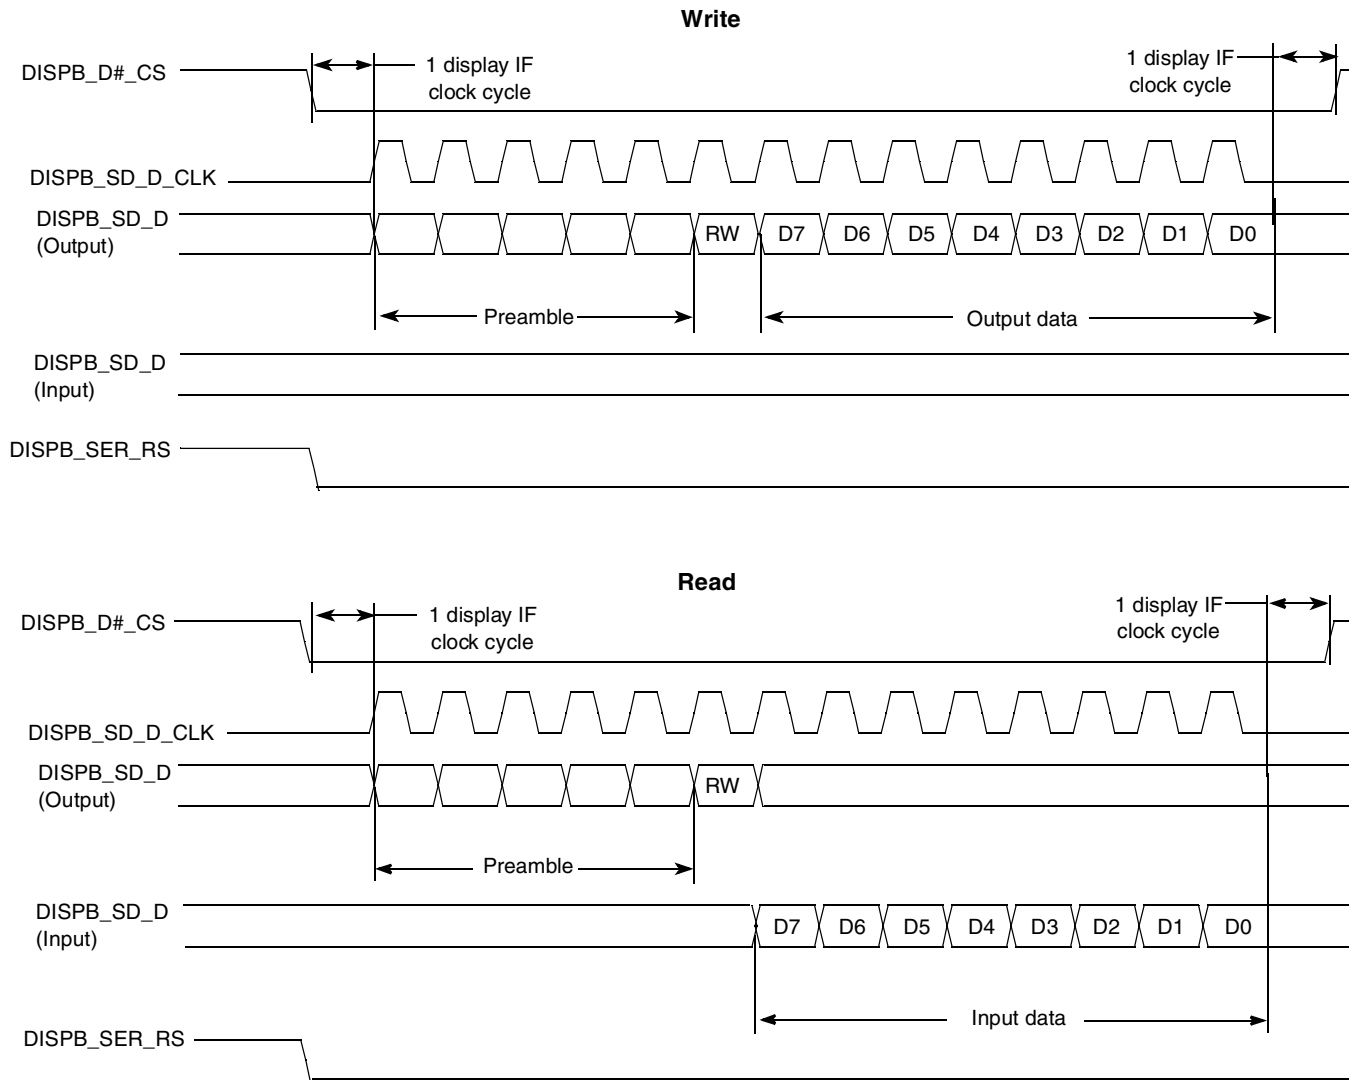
Write

DISPB_D#_CS

1 display IF clock cycle

1 display IF clock cycle

DISPB_SD_D_CLK

DISPB_SD_D (Output)

RW D7 D6 D5 D4 D3 D2 D1 D0

Preamble

Output data

DISPB_SD_D (Input)

DISPB_SER_RS

Read

DISPB_D#_CS

1 display IF clock cycle

1 display IF clock cycle

DISPB_SD_D_CLK

DISPB_SD_D (Output)

RW

Preamble

DISPB_SD_D (Input)

D7 D6 D5 D4 D3 D2 D1 D0

Input data

DISPB_SER_RS